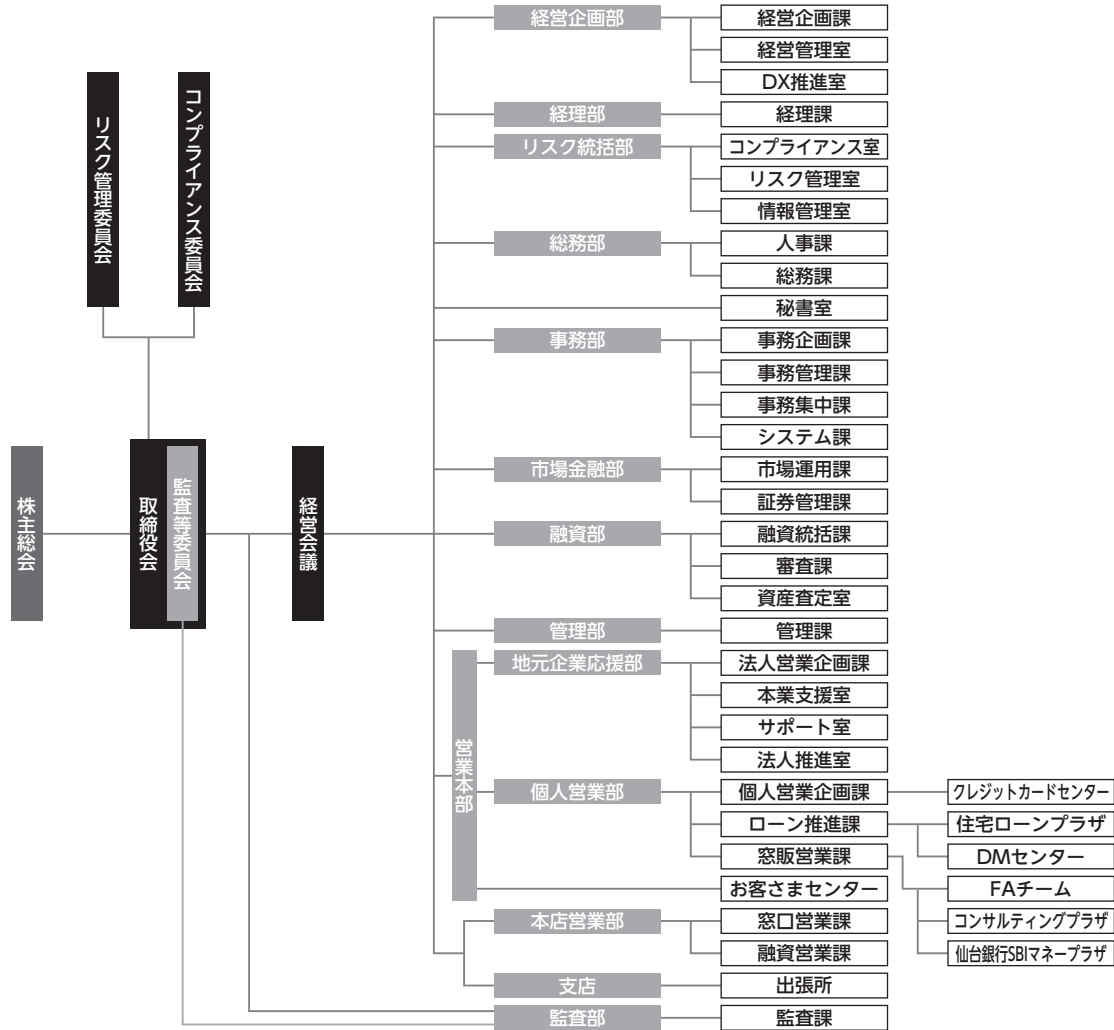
リスク管理委員会
コンプライアンス委員会

株主総会
取締役会
監査等委員会
経営会議

経営企画部
経営企画課
経営管理室
DX推進室
経理部
経理課
リスク統括部
コンプライアンス室
リスク管理室
情報管理室
総務部
人事課
総務課
秘書室
事務部
事務企画課
事務管理課
事務集中課
システム課
市場金融部
市場運用課
証券管理課
融資部
融資統括課
審査課
資産査定室
管理部
管理課
営業本部
地元企業応援部
法人営業企画課
本業支援室
サポート室
法人推進室
個人営業部
個人営業企画課
クレジットカードセンター
ローン推進課
住宅ローンプラザ
DMセンター
窓販営業課
FAチーム
お客さまセンター
コンサルティングプラザ
仙台銀行SBIマネープラザ
本店営業部
窓口営業課
融資営業課
支店
出張所
監査部
監査課